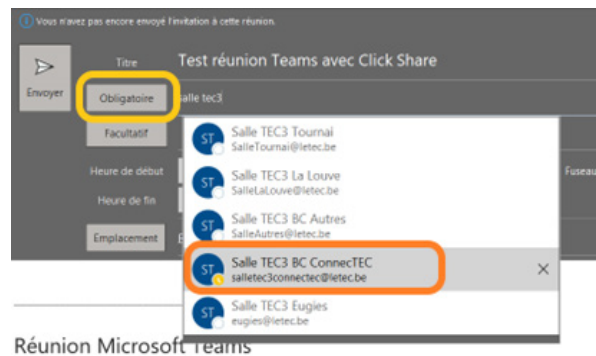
Vous n'avez pas encore envoyé l'invitation à cette réunion.

Envoyer

Titre

Test réunion Teams avec Click Share

Obligatoire

salle tec3

Facultatif

Heure de début

Heure de fin

Emplacement

Fuseau

ST Salle TEC3 Tournai
SalleTournai@letec.be

ST Salle TEC3 La Louve
SalleLaLouve@letec.be

ST Salle TEC3 BC Autres
SalleAutres@letec.be

ST Salle TEC3 BC ConnecTEC
salletec3connectec@letec.be

ST Salle TEC3 Eugies
eugies@letec.be

Réunion Microsoft Teams